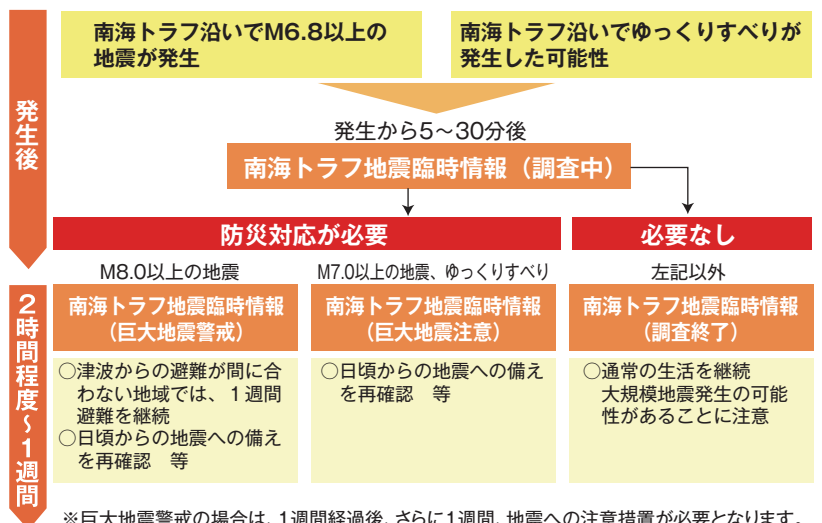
発生後

南海トラフ沿いでM6.8以上の地震が発生

南海トラフ沿いでゆっくりすべりが発生した可能性

発生から5～30分後

南海トラフ地震臨時情報（調査中）

防災対応が必要

必要なし

M8.0以上の地震

M7.0以上の地震、ゆっくりすべり

左記以外

2時間程度～1週間

南海トラフ地震臨時情報（巨大地震警戒）

○津波からの避難が間に合わない地域では、１週間避難を継続
○日頃からの地震への備えを再確認　等

南海トラフ地震臨時情報（巨大地震注意）

○日頃からの地震への備えを再確認　等

南海トラフ地震臨時情報（調査終了）

○通常の生活を継続
大規模地震発生の可能性があることに注意

※巨大地震警戒の場合は、1週間経過後、さらに1週間、地震への注意措置が必要となります。